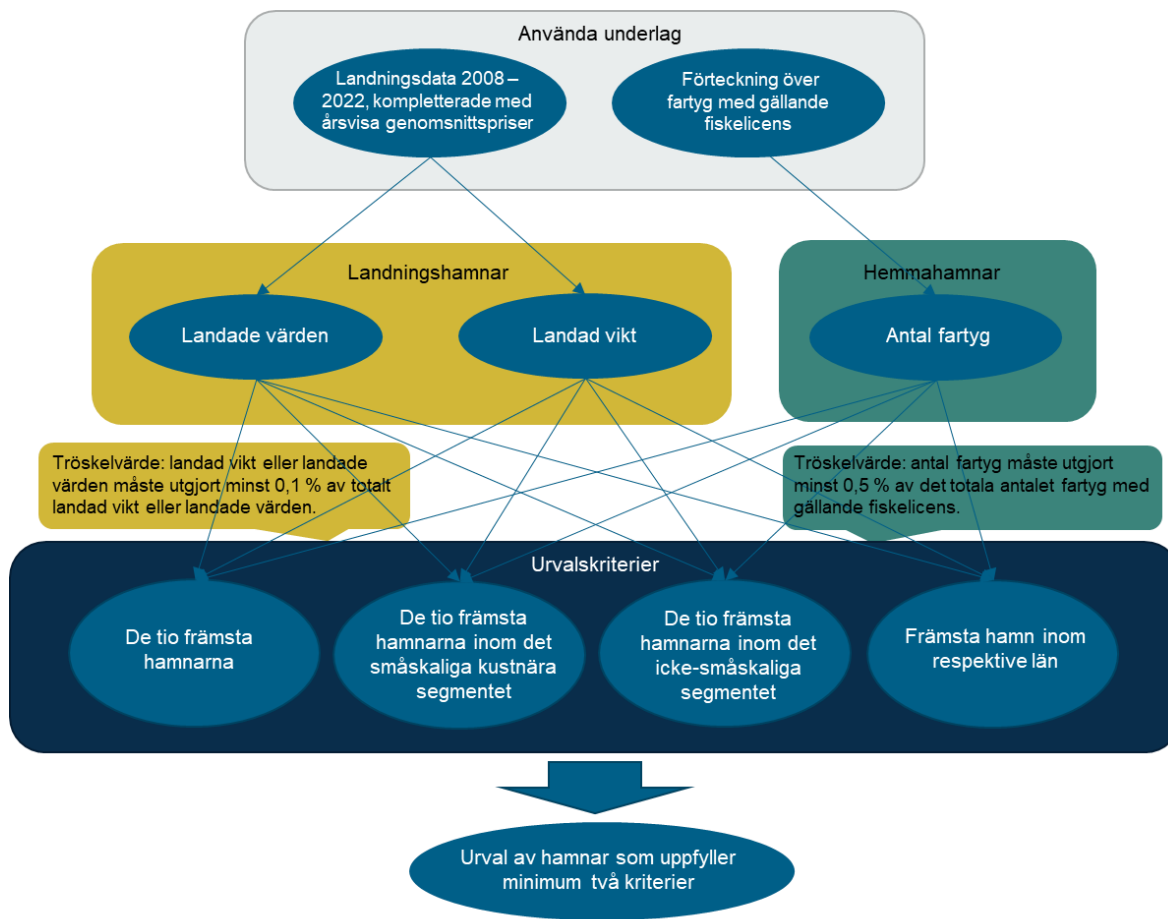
Använda underlag

Landningsdata 2008 – 2022, kompletterade med årsvisa genomsnittspriser

Förteckning över fartyg med gällande fiskelicens

Landningshamnar

Landade värden

Landad vikt

Hemmahamnar

Antal fartyg

Tröskelvärde: landad vikt eller landade värden måste utgjort minst 0,1 % av totalt landad vikt eller landade värden.

Tröskelvärde: antal fartyg måste utgjort minst 0,5 % av det totala antalet fartyg med gällande fiskelicens.

Urvalskriterier

De tio främsta hamnarna

De tio främsta hamnarna inom det småskaliga kustnära segmentet

De tio främsta hamnarna inom det icke-småskaliga segmentet

Främsta hamn inom respektive län

Urval av hamnar som uppfyller minimum två kriterier